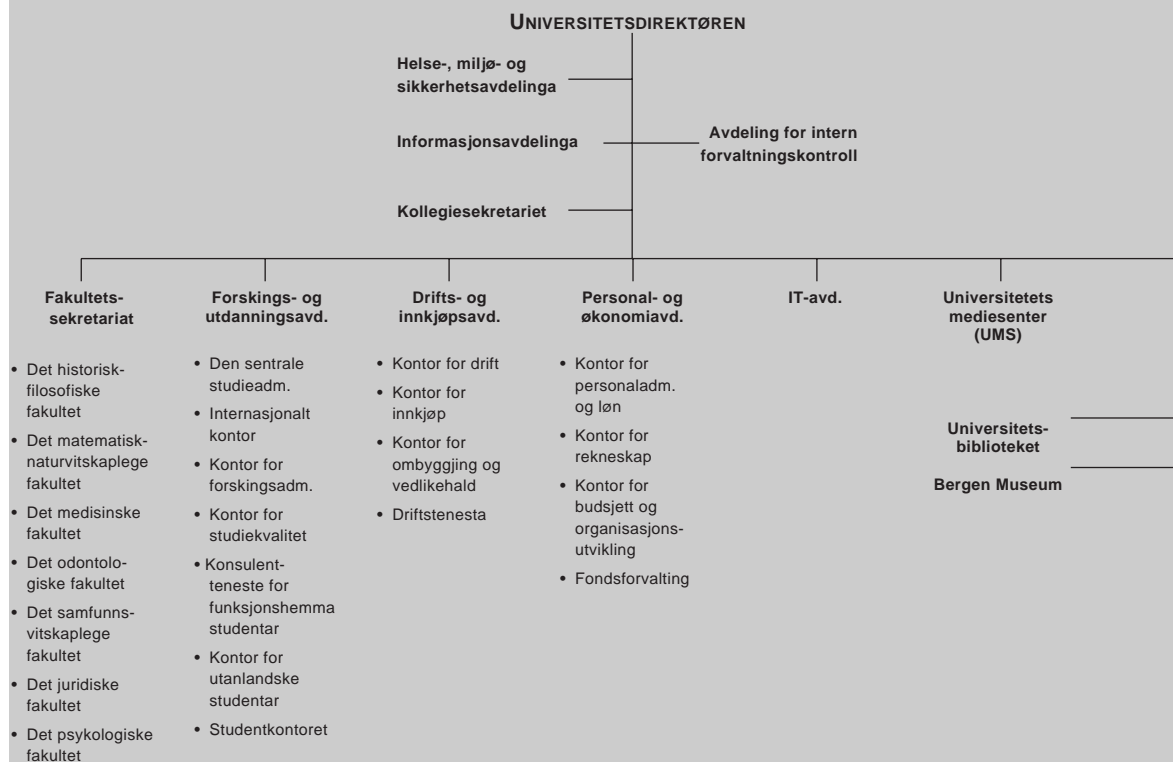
UNIVERSITETSDIREKTØREN

Helse-, miljø- og sikkerhetsavdelinga

Informasjonsavdelinga

Avdeling for intern forvaltningskontroll

Kollegiesekretariatet

Fakultetssekretariat

• Det historisk-filosofiske fakultet
• Det matematisk-naturvitskaplege fakultet
• Det medisinske fakultet
• Det odontologiske fakultet
• Det samfunnsvitskaplege fakultet
• Det juridiske fakultet
• Det psykologiske fakultet

Forskings- og utdanningsavd.

• Den sentrale studieadm.
• Internasjonalt kontor
• Kontor for forskingsadm.
• Kontor for studiekvalitet
• Konsulentteneste for funksjonshemma studentar
• Kontor for utanlandske studentar
• Studentkontoret

Drifts- og innkjøpsavd.

• Kontor for drift
• Kontor for innkjøp
• Kontor for ombyggjing og vedlikehald
• Driftstenesta

Personal- og økonomiavd.

• Kontor for personaladm. og løn
• Kontor for rekneskap
• Kontor for budsjett og organisasjonsutvikling
• Fondsforvalting

IT-avd.

Universitetets mediesenter (UMS)

Universitetsbiblioteket

Bergen Museum